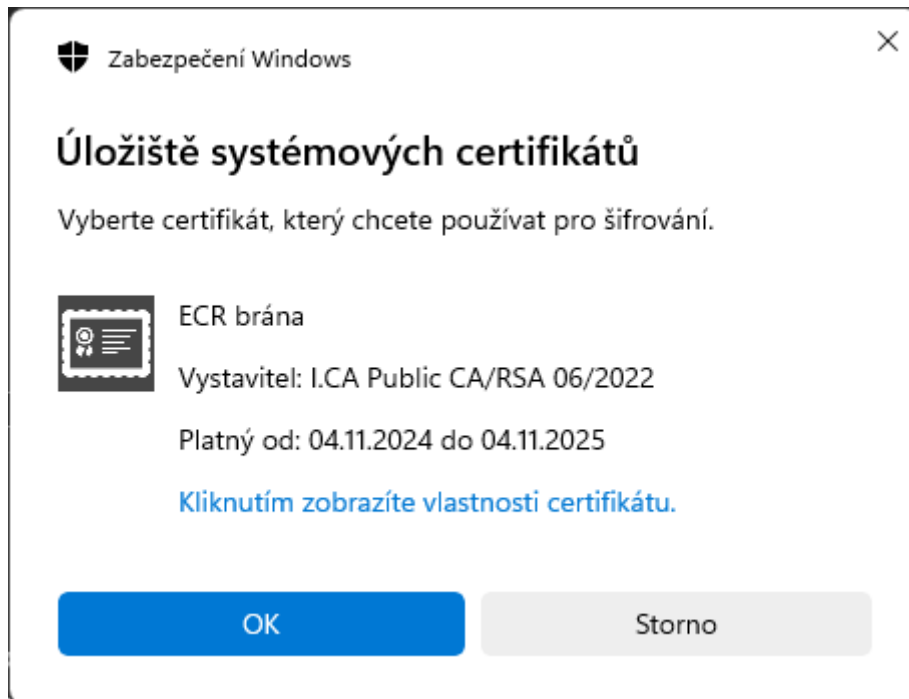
Zabezpečení Windows

×

Úložiště systémových certifikátů

Vyberte certifikát, který chcete používat pro šifrování.

ECR brána

Vystavitel: I.CA Public CA/RSA 06/2022

Platný od: 04.11.2024 do 04.11.2025

Kliknutím zobrazíte vlastnosti certifikátu.

OK

Storno